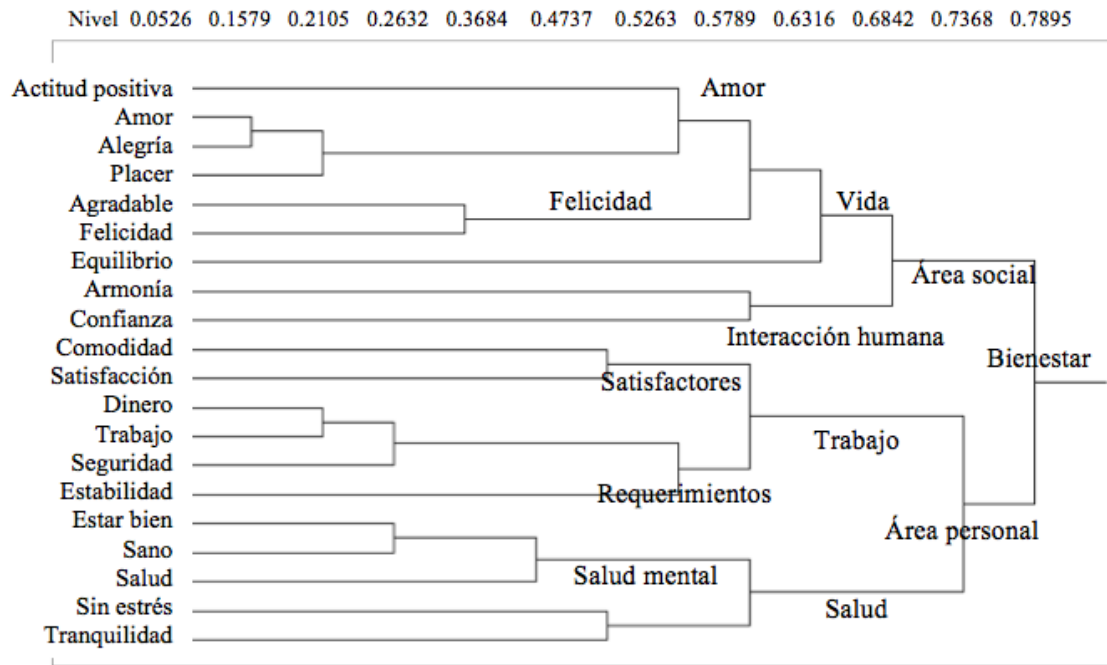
Nivel 0.0526 0.1579 0.2105 0.2632 0.3684 0.4737 0.5263 0.5789 0.6316 0.6842 0.7368 0.7895

Actitud positiva
Amor
Alegría
Placer
Agradable
Felicidad
Equilibrio
Armonía
Confianza
Comodidad
Satisfacción
Dinero
Trabajo
Seguridad
Estabilidad
Estar bien
Sano
Salud
Sin estrés
Tranquilidad

Amor
Felicidad
Vida
Área social
Interacción humana
Bienestar
Satisfactores
Trabajo
Requerimientos
Área personal
Salud mental
Salud